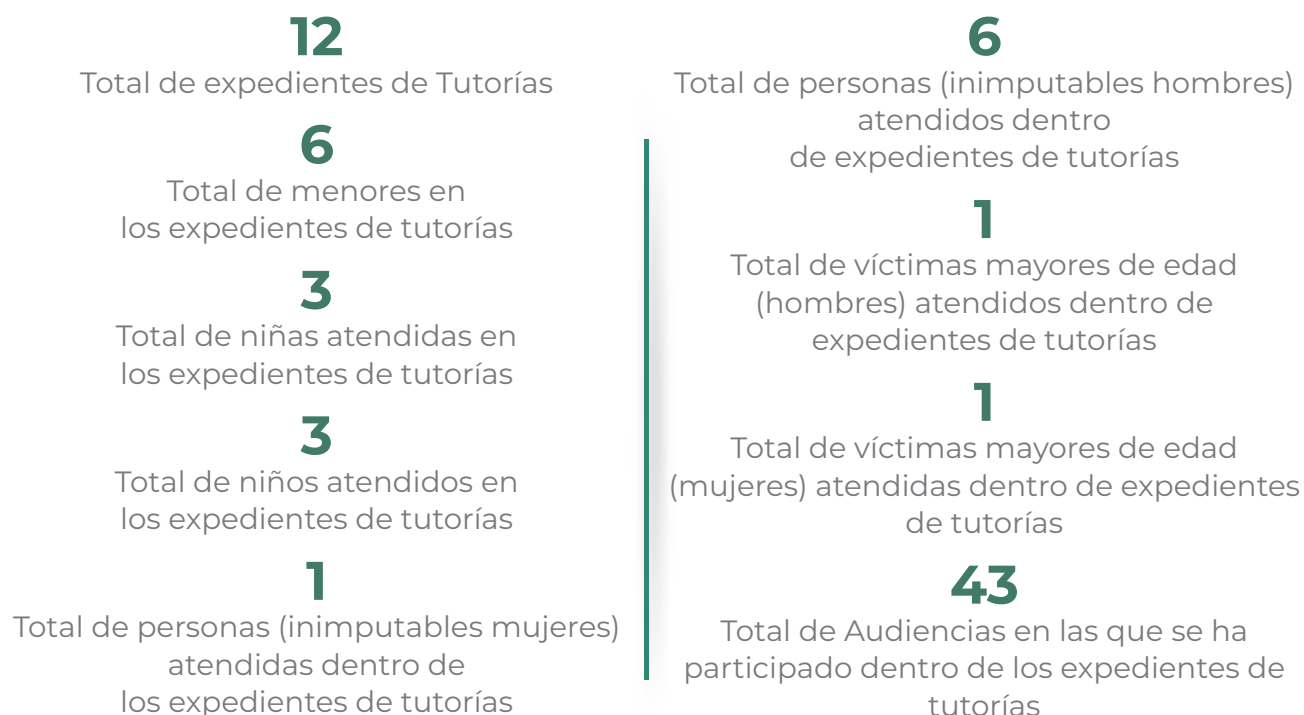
12
Total de expedientes de Tutorías

6
Total de menores en los expedientes de tutorías

3
Total de niñas atendidas en los expedientes de tutorías

3
Total de niños atendidos en los expedientes de tutorías

1
Total de personas (inimputables mujeres) atendidas dentro de los expedientes de tutorías

6
Total de personas (inimputables hombres) atendidos dentro de expedientes de tutorías

1
Total de víctimas mayores de edad (hombres) atendidos dentro de expedientes de tutorías

1
Total de víctimas mayores de edad (mujeres) atendidas dentro de expedientes de tutorías

43
Total de Audiencias en las que se ha participado dentro de los expedientes de tutorías